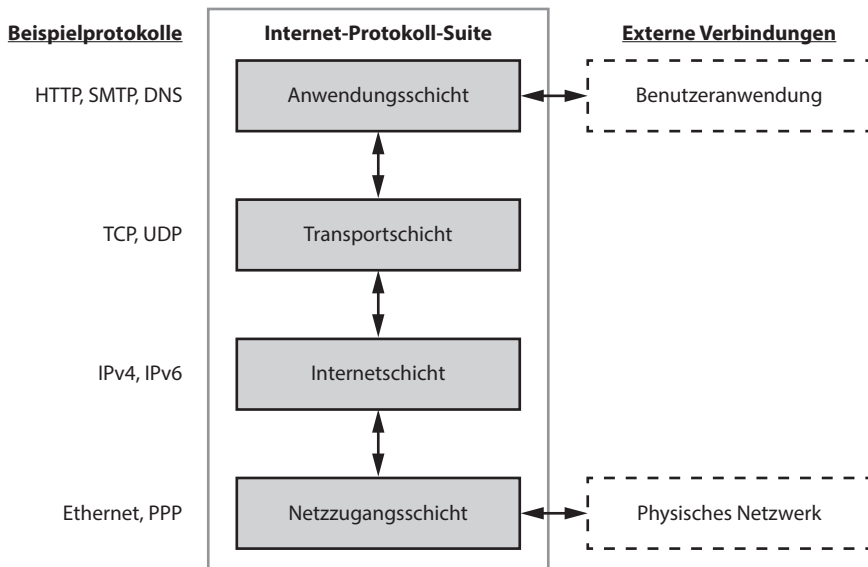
Beispielprotokolle

Internet-Protokoll-Suite

Externe Verbindungen

HTTP, SMTP, DNS

Anwendungsschicht

Benutzeranwendung

TCP, UDP

Transportschicht

IPv4, IPv6

Internetschicht

Ethernet, PPP

Netzzugangsschicht

Physisches Netzwerk